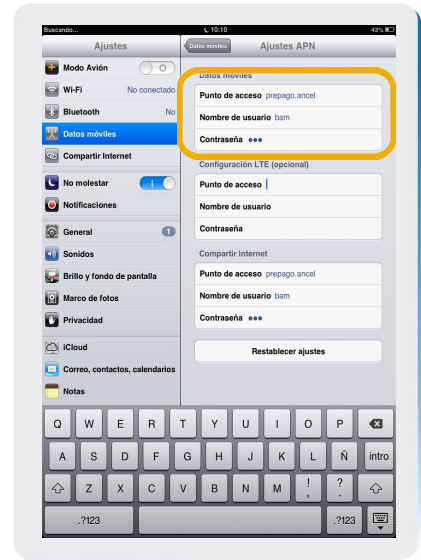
Buscando... 10:10 43%

Ajustes

Modo Avión

Wi-Fi No conectado

Bluetooth No

Datos móviles

Compartir Internet

No molestar

Notificaciones

General 1

Sonidos

Brillo y fondo de pantalla

Marco de fotos

Privacidad

iCloud

Correo, contactos, calendarios

Notas

Datos móviles Ajustes APN

Datos móviles

Punto de acceso prepago.ancel

Nombre de usuario bam

Contraseña •••

Configuración LTE (opcional)

Punto de acceso

Nombre de usuario

Contraseña

Compartir Internet

Punto de acceso prepago.ancel

Nombre de usuario bam

Contraseña •••

Restablecer ajustes

Q W E R T Y U I O P

A S D F G H J K L Ñ intro

Z X C V B N M ! , ? .

.?123 .?123